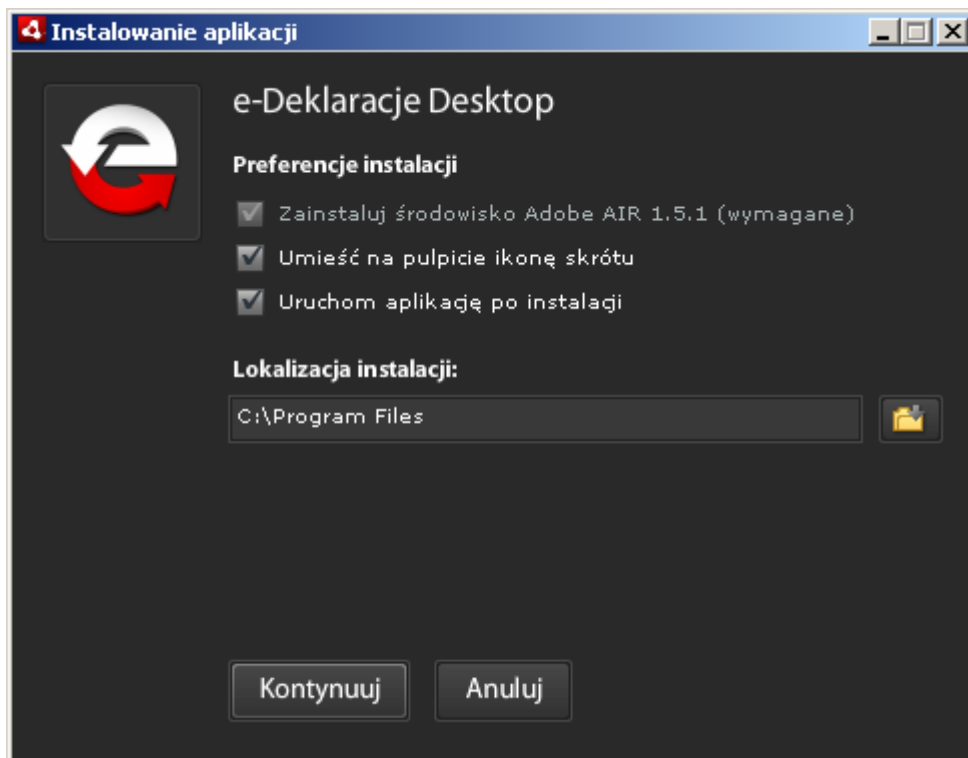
Instalowanie aplikacji

e-Deklaracje Desktop

Preferencje instalacji

Zainstaluj środowisko Adobe AIR 1.5.1 (wymagane)

Umieść na pulpicie ikonę skrótu

Uruchom aplikację po instalacji

Lokalizacja instalacji:

C:\Program Files

Kontynuuj

Anuluj